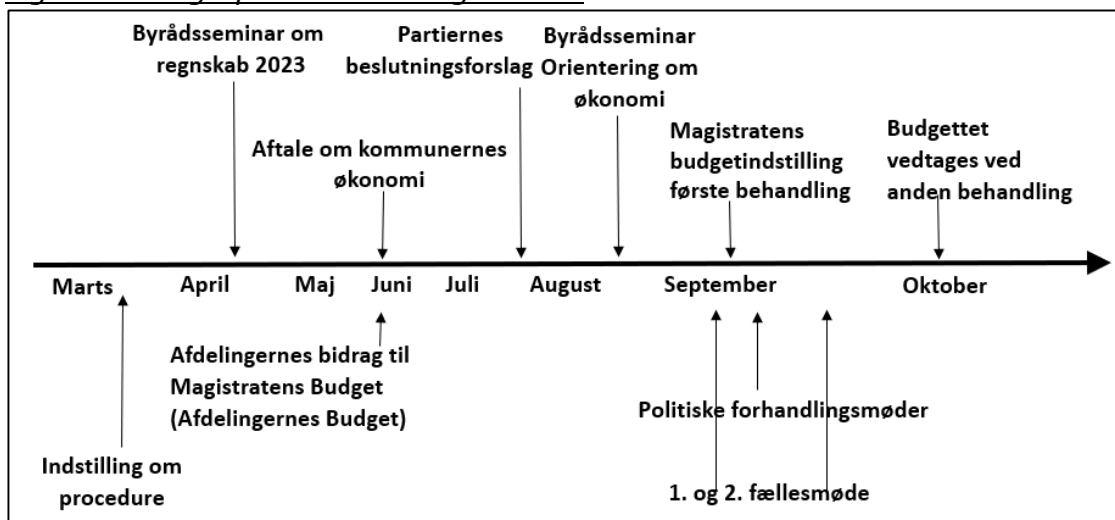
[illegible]

Byrådsseminar om regnskab 2023

Partiernes beslutningsforslag

Byrådsseminar Orientering om økonomi

Aftale om kommunernes økonomi

Magistratens budgetindstilling første behandling

Budgettet vedtages ved anden behandling

Marts April Maj Juni Juli August September Oktober

Afdelingernes bidrag til Magistratens Budget (Afdelingernes Budget)

Politiske forhandlingsmøder

Indstilling om procedure

1. og 2. fællesmøde